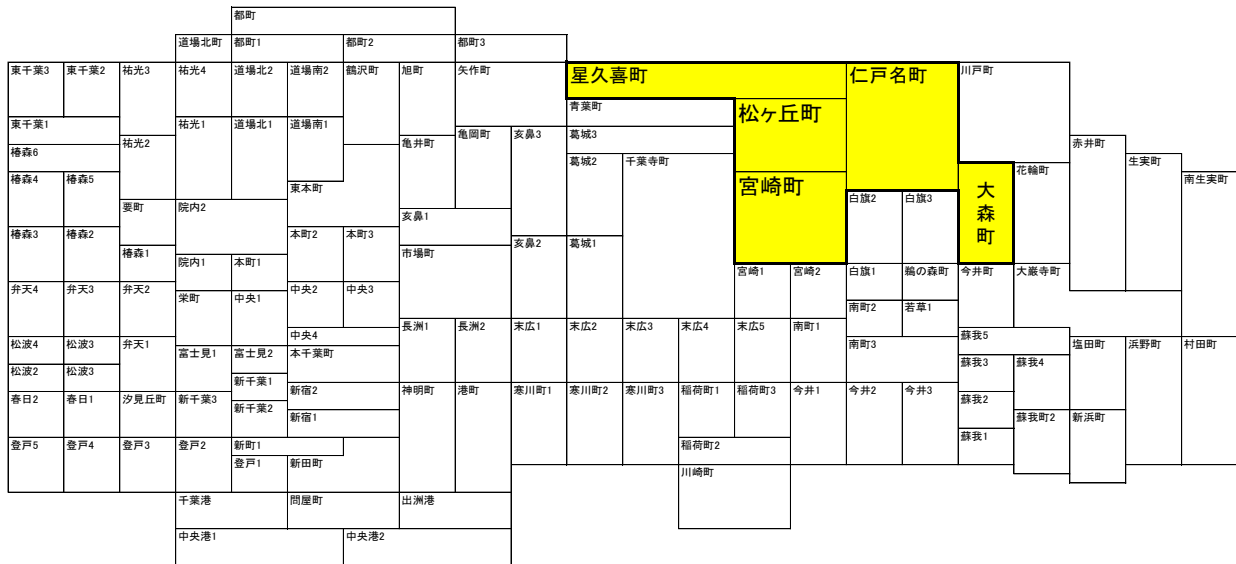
都町
道場北町 都町1 都町2 都町3
東千葉3 東千葉2 祐光3 祐光4 道場北2 道場南2 鶴沢町 旭町 矢作町
星久喜町
仁戸名町
川戸町
青葉町
松ヶ丘町
東千葉1 祐光1 道場北1 道場南1
亀岡町 亥鼻3 葛城3
亀井町
祐光2
椿森6
葛城2 千葉寺町
赤井町
生実町
宮崎町
花輪町
南生実町
椿森4 椿森5
東本町
白旗2 白旗3
大森町
要町 院内2
亥鼻1
椿森3 椿森2 本町2 本町3
亥鼻2 葛城1
椿森1
市場町
院内1 本町1
宮崎1 宮崎2 白旗1 鵜の森町 今井町 大巌寺町
弁天4 弁天3 弁天2
栄町 中央1 中央2 中央3
南町2 若草1
長洲1 長洲2 末広1 末広2 末広3 末広4 末広5 南町1
中央4
蘇我5
松波4 松波3 弁天1
富士見1 富士見2 本千葉町
南町3
塩田町 浜野町 村田町
松波2 松波3
蘇我3 蘇我4
新千葉1
春日2 春日1 汐見丘町 新千葉3
新宿2
神明町 港町 寒川町1 寒川町2 寒川町3 稲荷町1 稲荷町3 今井1 今井2 今井3
蘇我2
新千葉2
新宿1
蘇我町2 新浜町
蘇我1
登戸5 登戸4 登戸3 登戸2 新町1
稲荷町2
登戸1 新田町
川崎町
千葉港 問屋町 出洲港
中央港1 中央港2